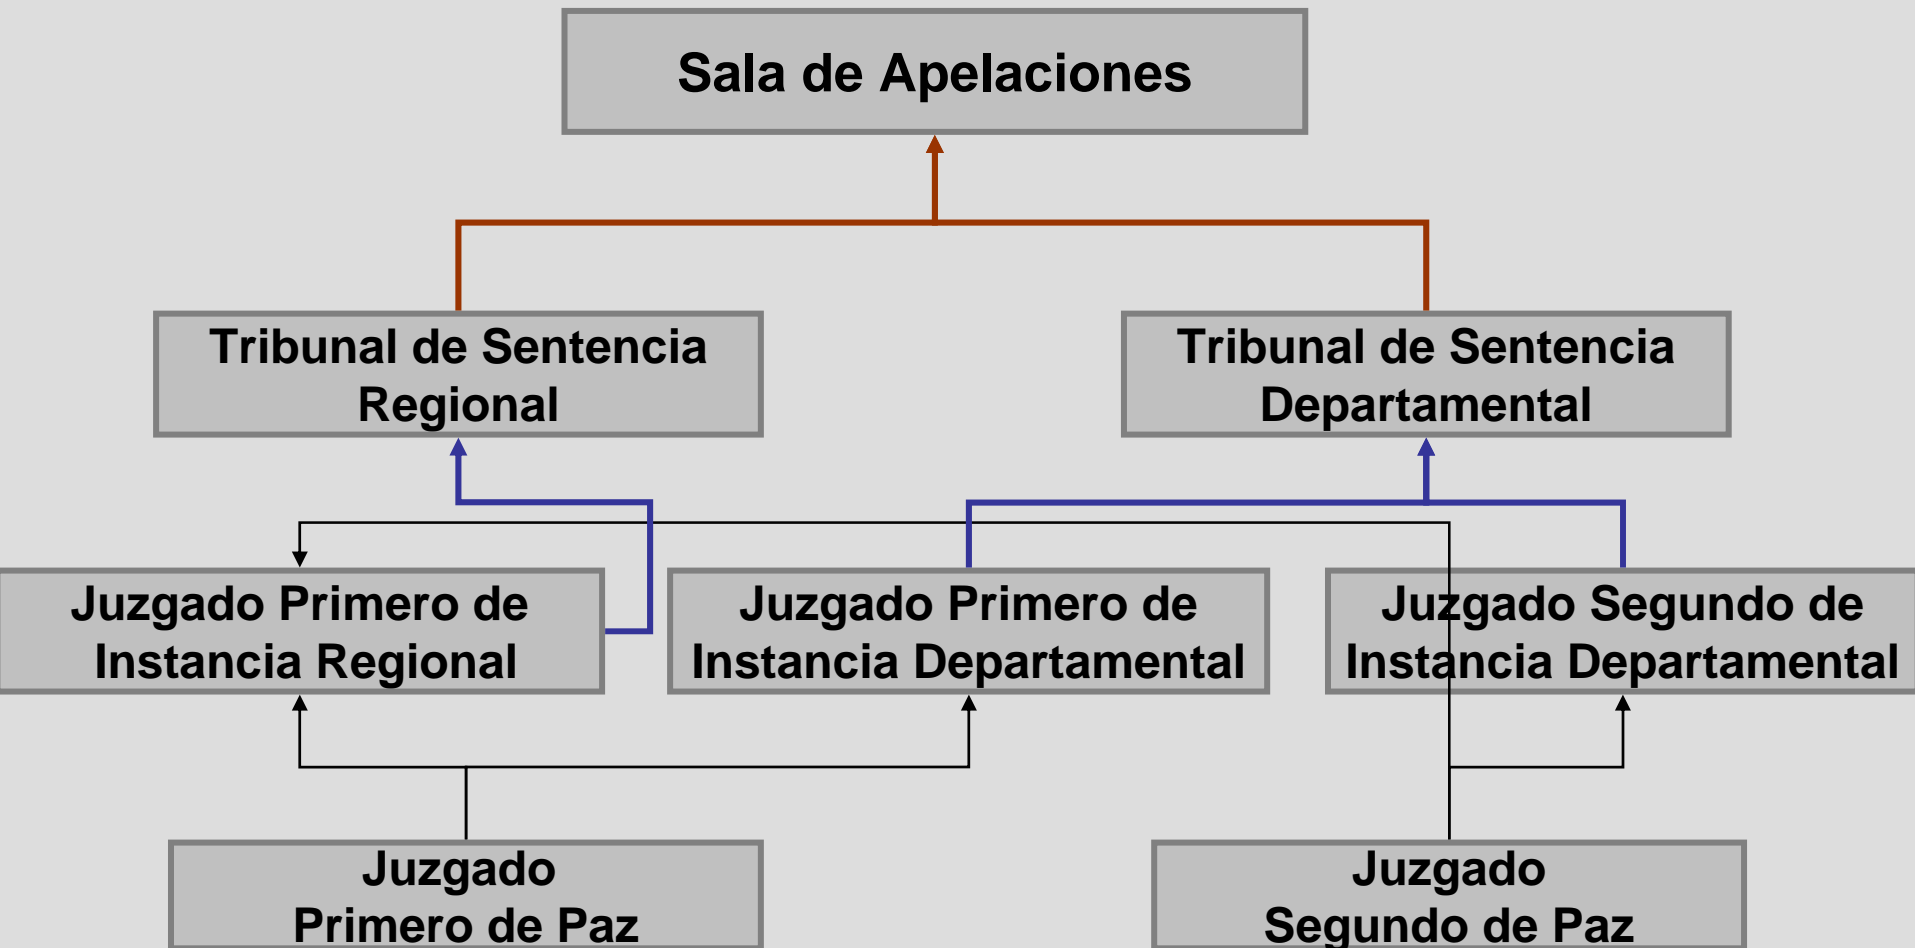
Sala de Apelaciones

Tribunal de Sentencia Regional

Tribunal de Sentencia Departamental

Juzgado Primero de Instancia Regional

Juzgado Primero de Instancia Departamental

Juzgado Segundo de Instancia Departamental

Juzgado Primero de Paz

Juzgado Segundo de Paz